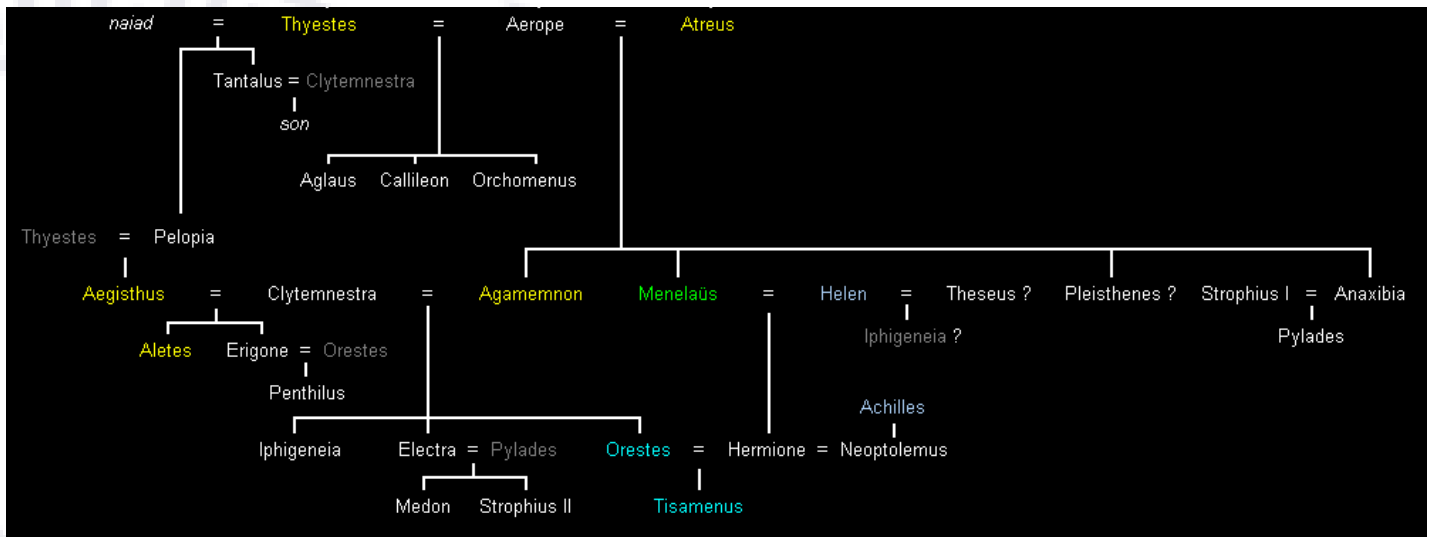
naiad = Thyestes = Aerope = Atreus

Tantalus = Clytemnestra

son

Aglaus Callileon Orchomenus

Thyestes = Pelopia

Aegisthus = Clytemnestra = Agamemnon Menelaüs = Helen = Theseus ? Pleisthenes ? Strophius I = Anaxibia

Iphigeneia ? Pylades

Aletes Erigone = Orestes

Penthilus

Achilles

Iphigeneia Electra = Pylades Orestes = Hermione = Neoptolemus

Medon Strophius II Tisamenus